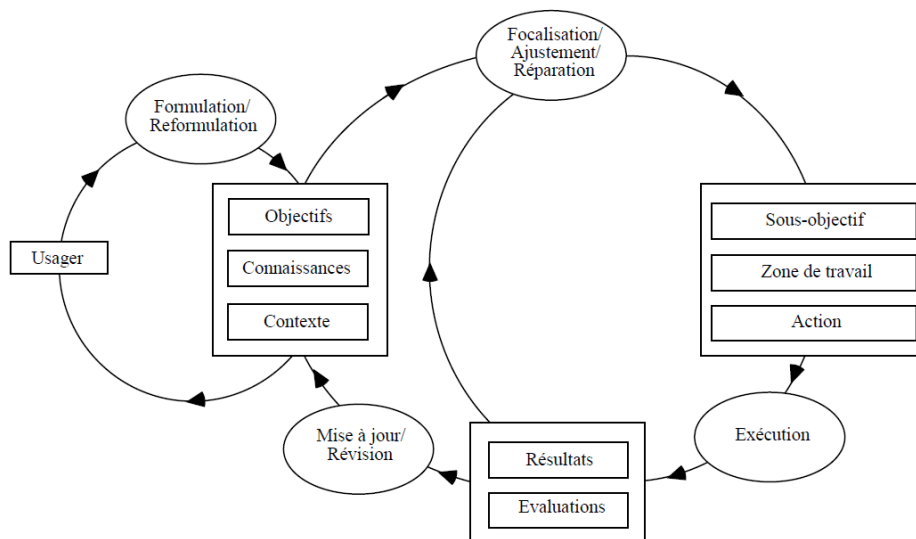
Focalisation/
Ajustement/
Réparation

Formulation/
Reformulation

Usager

Objectifs

Connaissances

Contexte

Sous-objectif

Zone de travail

Action

Exécution

Mise à jour/
Révision

Résultats

Evaluations